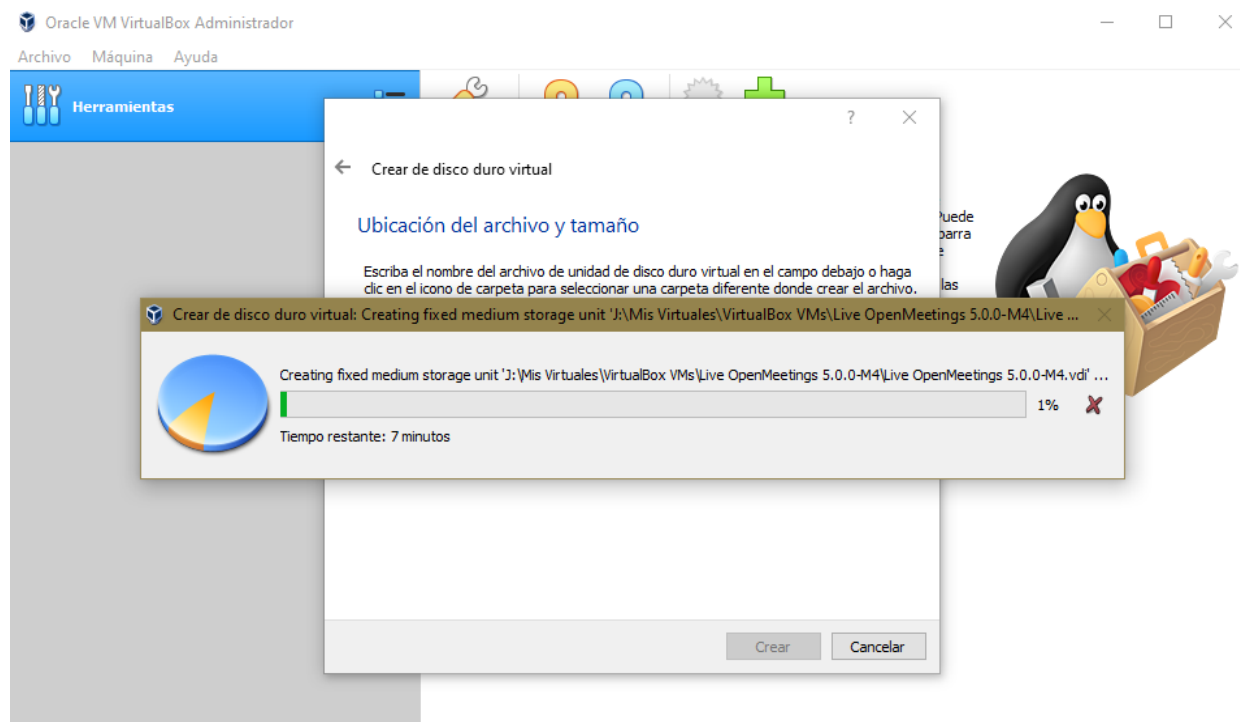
Oracle VM VirtualBox Administrador

Archivo Máquina Ayuda

Herramientas

?

Crear de disco duro virtual

Ubicación del archivo y tamaño

Escriba el nombre del archivo de unidad de disco duro virtual en el campo debajo o haga clic en el icono de carpeta para seleccionar una carpeta diferente donde crear el archivo.

Puede
parra
e
las

Crear de disco duro virtual: Creating fixed medium storage unit 'J:\Mis Virtuales\VirtualBox VMs\Live OpenMeetings 5.0.0-M4\Live ...

Creating fixed medium storage unit 'J:\Mis Virtuales\VirtualBox VMs\Live OpenMeetings 5.0.0-M4\Live OpenMeetings 5.0.0-M4.vdi' ...

1%

Tiempo restante: 7 minutos

Crear

Cancelar